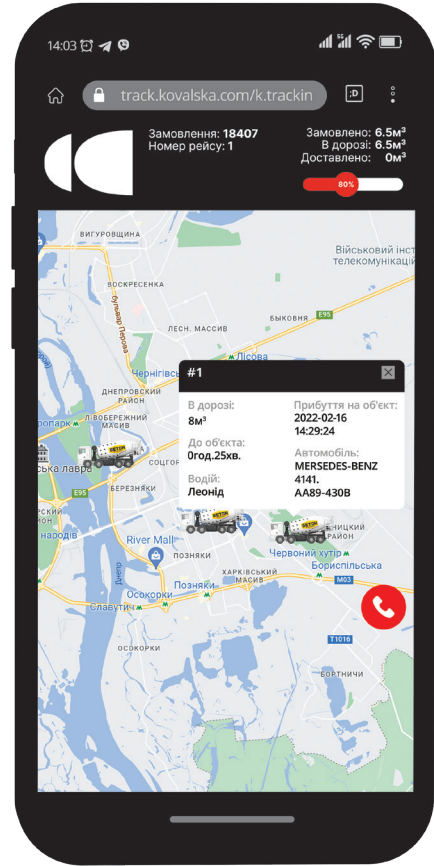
14:03

track.kovalska.com/k.trackin

:D

Замовлення: **18407**
Номер рейсу: **1**

Замовлено: **6.5м³**
В дорозі: **6.5м³**
Доставлено: **0м³**

80%

ВИГУРІВЩИНА
Військовий інст телекомунікаці
ВОСКРЕСЕНКА
бульвар Перова
E95
БИКОВНЯ
ЛІСН. МАСИВ
Лісова
Чернігівська
ДНІПРОВСЬКИЙ РАЙОН
ЛІВОБЕРЕЖНИЙ МАСИВ
рпарк
ська лавра
СОЦГОРОД
E95
БЕРЕЗНЯКИ
народів
River Mall
ПОЗНЯКИ
Дніпро
Позняки
Осокорки
Славутич
ХАРКІВСЬКИЙ МАСИВ
Червоний хутір
Бориспільська
НИЦЬКИЙ РАЙОН
M03
ОСОКОРКИ
T1016
БОРТНИЧІ

#1

В дорозі:
8м³
До об'єкта:
0год.25хв.
Водій:
Леонід

Прибуття на об'єкт:
2022-02-16
14:29:24
Автомобіль:
MERSEDES-BENZ
4141.
AA89-430B

BETON
BETON
BETON